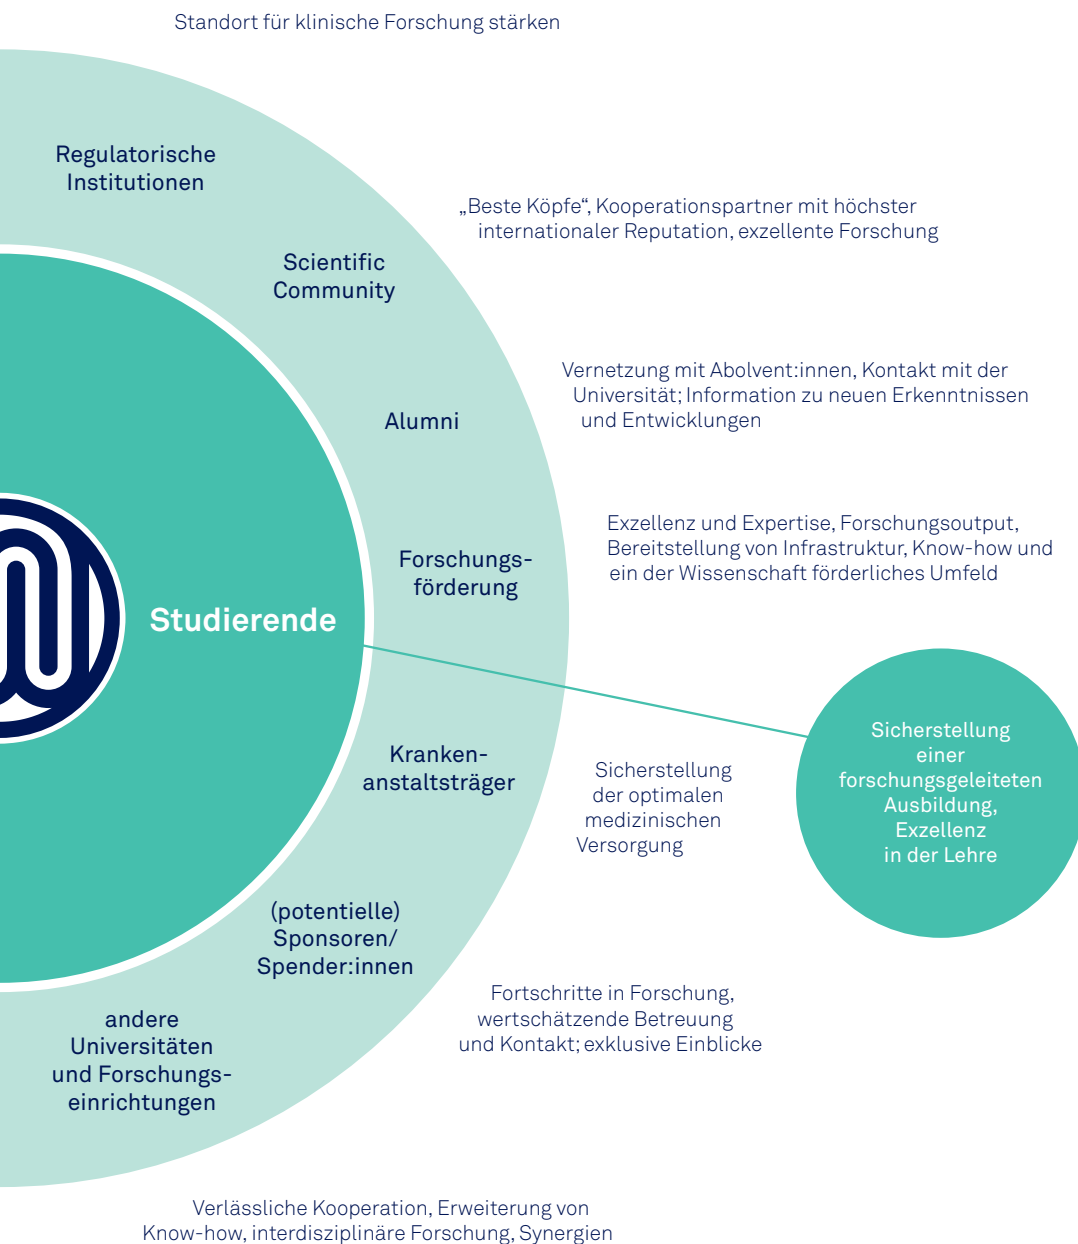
Standort für klinische Forschung stärken

Regulatorische Institutionen

„Beste Köpfe", Kooperationspartner mit höchster internationaler Reputation, exzellente Forschung

Scientific Community

Vernetzung mit Abolvent:innen, Kontakt mit der Universität; Information zu neuen Erkenntnissen und Entwicklungen

Alumni

Exzellenz und Expertise, Forschungsoutput, Bereitstellung von Infrastruktur, Know-how und ein der Wissenschaft förderliches Umfeld

Forschungsförderung

Studierende

Sicherstellung einer forschungsgeleiteten Ausbildung, Exzellenz in der Lehre

Krankenanstaltsträger

Sicherstellung der optimalen medizinischen Versorgung

(potentielle) Sponsoren/ Spender:innen

Fortschritte in Forschung, wertschätzende Betreuung und Kontakt; exklusive Einblicke

andere Universitäten und Forschungseinrichtungen

Verlässliche Kooperation, Erweiterung von Know-how, interdisziplinäre Forschung, Synergien